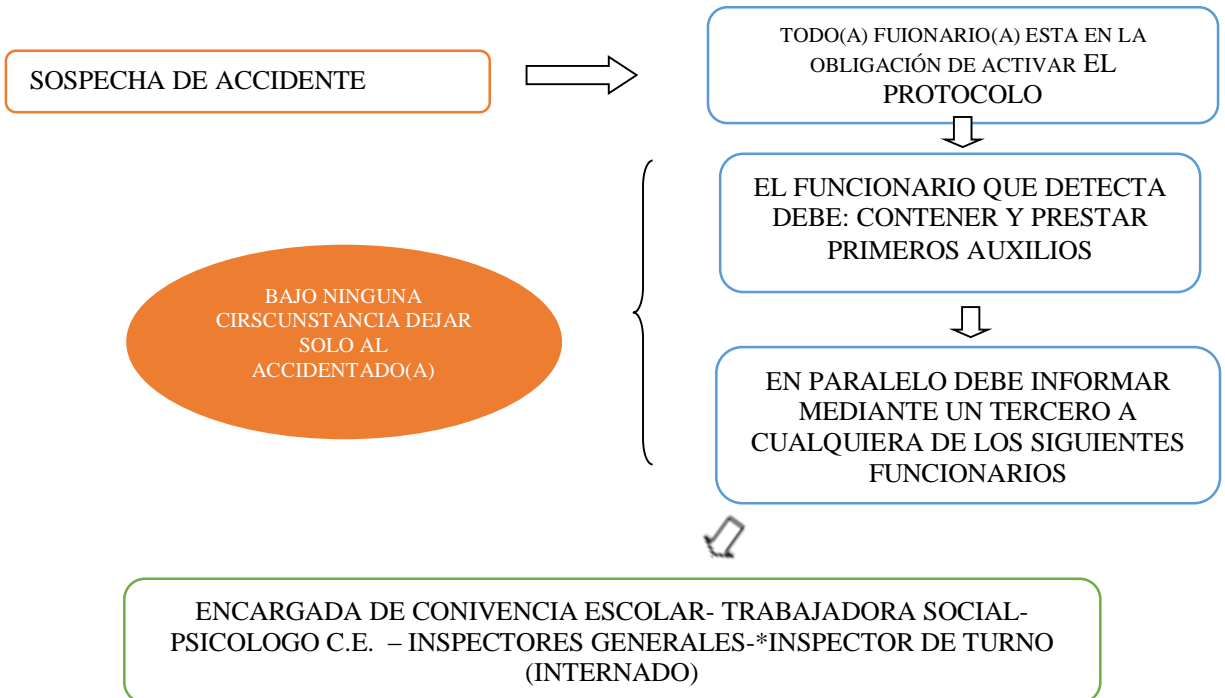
SOSPECHA DE ACCIDENTE

TODO(A) FUIONARIO(A) ESTA EN LA OBLIGACIÓN DE ACTIVAR EL PROTOCOLO

EL FUNCIONARIO QUE DETECTA DEBE: CONTENER Y PRESTAR PRIMEROS AUXILIOS

BAJO NINGUNA CIRSCUNSTANCIA DEJAR SOLO AL ACCIDENTADO(A)

EN PARALELO DEBE INFORMAR MEDIANTE UN TERCERO A CUALQUIERA DE LOS SIGUIENTES FUNCIONARIOS

ENCARGADA DE CONIVENCIA ESCOLAR- TRABAJADORA SOCIAL- PSICOLOGO C.E. – INSPECTORES GENERALES-*INSPECTOR DE TURNO (INTERNADO)